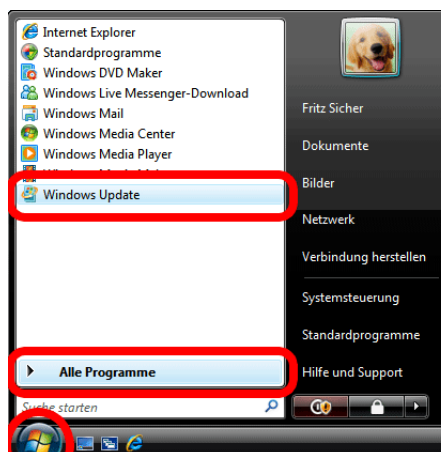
Internet Explorer
Standardprogramme
Windows DVD Maker
Windows Live Messenger-Download
Windows Mail
Windows Media Center
Windows Media Player
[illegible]
Windows Update

Alle Programme

Suche starten

Fritz Sicher
Dokumente
Bilder
Netzwerk
Verbindung herstellen
Systemsteuerung
Standardprogramme
Hilfe und Support